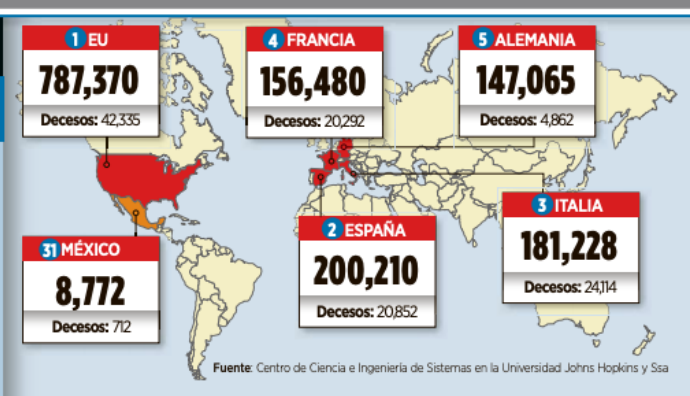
1 EU
787,370
Decesos: 42,335

4 FRANCIA
156,480
Decesos: 20,292

5 ALEMANIA
147,065
Decesos: 4,862

3 ITALIA
181,228
Decesos: 24,114

31 MÉXICO
8,772
Decesos: 712

2 ESPAÑA
200,210
Decesos: 20,852

Fuente: Centro de Ciencia e Ingeniería de Sistemas en la Universidad Johns Hopkins y Ssa